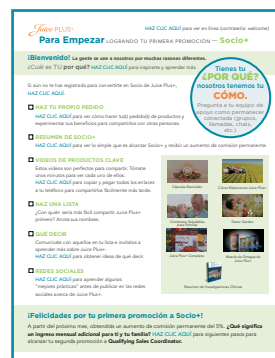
Juice PLUS+ HAZ CLIC AQUÍ para ver en línea (contraseña: welcome)

Para Empezar LOGRANDO TU PRIMERA PROMOCIÓN – Socio+

¡Bienvenido! La gente se une a nosotros por muchas razones diferentes. ¿Cuál es TU por qué? HAZ CLIC AQUÍ para inspirarte y aprender más.

Si aún no lo has registrado para convertirte en Socio de Juice Plus+, HAZ CLIC AQUÍ.

HAZ TU PROPIO PEDIDO
HAZ CLIC AQUÍ para ver cómo hacer tu(s) pedido(s) de productos y experimentar sus beneficios para compartirlos con otras personas.

RESUMEN DE SOCIO+
HAZ CLIC AQUÍ para ver lo simple que es alcanzar Socio+ y recibir un aumento de comisión permanente.

VIDEOS DE PRODUCTOS CLAVE
Estos videos son perfectos para compartir. Tómate unos minutos para ver cada uno de ellos. HAZ CLIC AQUÍ para copiar y pegar todos los enlaces a tu teléfono para compartirlos fácilmente más tarde.

HAZ UNA LISTA
¿Con quién sería más fácil compartir Juice Plus+ primero? Anota sus nombres.

QUÉ DECIR
Comunícate con aquellos en tu lista e invítalos a aprender más sobre Juice Plus+. HAZ CLIC AQUÍ para obtener ideas de qué decir.

REDES SOCIALES
HAZ CLIC AQUÍ para aprender algunas "mejores prácticas" antes de publicar en las redes sociales acerca de Juice Plus+.

Tienes tu ¿POR QUÉ? nosotros tenemos tu CÓMO.
Pregunta a tu equipo de apoyo cómo permanecer conectado (grupos, llamadas, chats, etc.)

Cápsula Bienvenidos
Cómo Elaboramos Juice Plus+
Complete Adaptables para Familias
Tower Garden
Juice Plus+ Complete
Historia de Omega de Juice Plus+
Resumen de Investigaciones Clínicas

¡Felicidades por tu primera promoción a Socio+!
A partir del próximo mes, obtendrás un aumento de comisión permanente del 5%. ¿Qué significa un ingreso mensual adicional para ti y tu familia? HAZ CLIC AQUÍ para siguientes pasos para alcanzar tu segunda promoción a Qualifying Sales Coordinator.